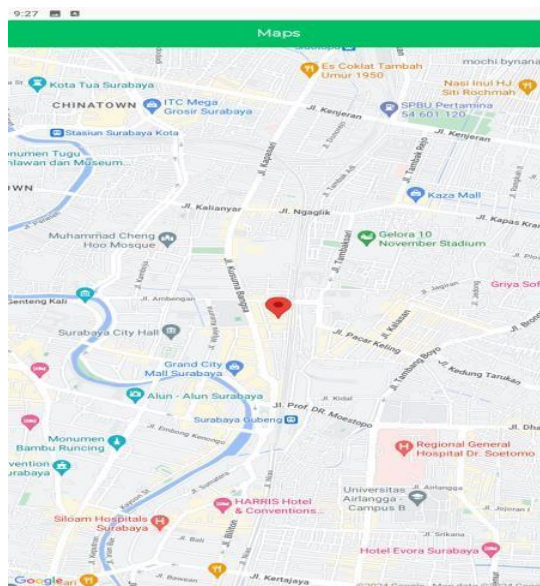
9:27

Maps

Es Coklat Tambah Umur 1950

mochi brownies

Kota Tua Surabaya

CHINATOWN

ITC Mega Grosir Surabaya

Nasi Inul HJ Siti Rochmah

Jl. Kenjeran

SPBU Pertamina 54 601 120

Jl. Kenjeran

Stasiun Surabaya Kota

numen Tugu lawan dan Museum...

OWN

Kaza Mall

Jl. Kalianyar

Jl. Ngaglik

Jl. Kapas Krampung

Muhammad Cheng Hoo Mosque

Gelora 10 November Stadium

Jl. Kapasan

Jl. Tambaksari

Griya Sof

Genteng Kali

Jl. Ambengan

Surabaya City Hall

Jl. Pacar Keling

Jl. Kalikepiting

Jl. Kusuma Bangsa

Grand City Mall Surabaya

Jl. Tambang Boyo

Jl. Kedung Tarukan

Alun - Alun Surabaya

Jl. Prof. DR. Moestopo

Surabaya Gubeng

Jl. Embong Kenongo

Monumen Bambu Runcing

Regional General Hospital Dr. Soetomo

vention urabaya

Universitas Airlangga - Campus B

Jl. Airlangga

HARRIS Hotel & Conventions...

Siloam Hospitals Surabaya

Jl. Bali

Jl. Sumatera

Jl. Srikana

Hotel Evora Surabaya

Google

Jl. Bawean

Jl. Kertajaya

©2024 Google · Map data ©2024 Google